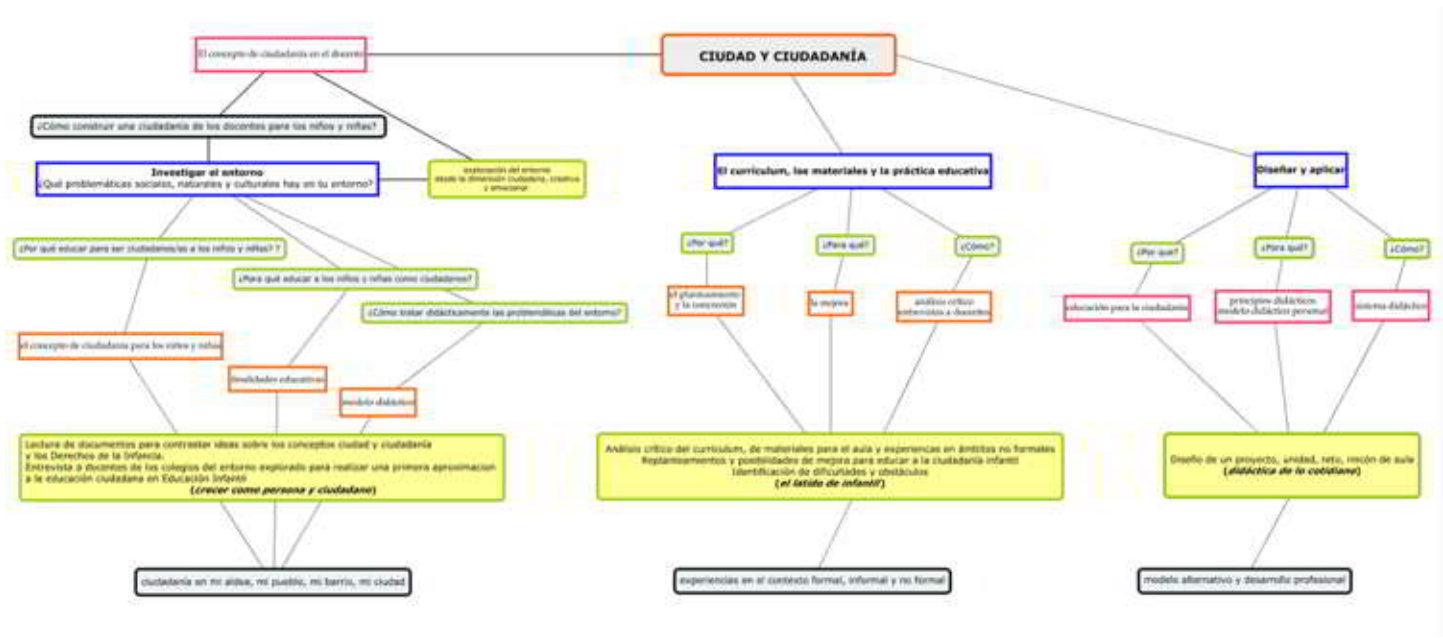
CIUDAD Y CIUDADANÍA

El concepto de ciudadanía en el docente

¿Cómo construir una ciudadanía de los docentes para los niños y niñas?

Investigar el entorno
¿Qué problemáticas sociales, naturales y culturales hay en tu entorno?

Exploración del entorno desde la dimensión ciudadana, creativa y emocional

¿Por qué educar para ser ciudadanos/as a los niños y niñas? ?

¿Para qué educar a los niños y niñas como ciudadanos?

¿Cómo tratar didácticamente las problemáticas del entorno?

el concepto de ciudadanía para los niños y niñas

finalidades educativas

modelo didáctico

Lectura de documentos para contrastar ideas sobre los conceptos ciudad y ciudadanía y los Derechos de la Infancia.
Entrevista a docentes de los colegios del entorno explorado para realizar una primera aproximación a la educación ciudadana en Educación Infantil
(crecer como persona y ciudadano)

ciudadanía en mi aldea, mi pueblo, mi barrio, mi ciudad

El currículum, los materiales y la práctica educativa

¿Por qué?

¿Para qué?

¿Cómo?

el planteamiento y la concreción

la mejora

análisis crítico entrevistas a docentes

Análisis crítico del currículum, de materiales para el aula y experiencias en ámbitos no formales
Replanteamientos y posibilidades de mejora para educar a la ciudadanía infantil
Identificación de dificultades y obstáculos
(el latido de infantil)

experiencias en el contexto formal, informal y no formal

Diseñar y aplicar

¿Por qué?

¿Para qué?

¿Cómo?

educación para la ciudadanía

principios didácticos modelo didáctico personal

sistema didáctico

Diseño de un proyecto, unidad, reto, rincón de aula
(didáctica de lo cotidiano)

modelo alternativo y desarrollo profesional